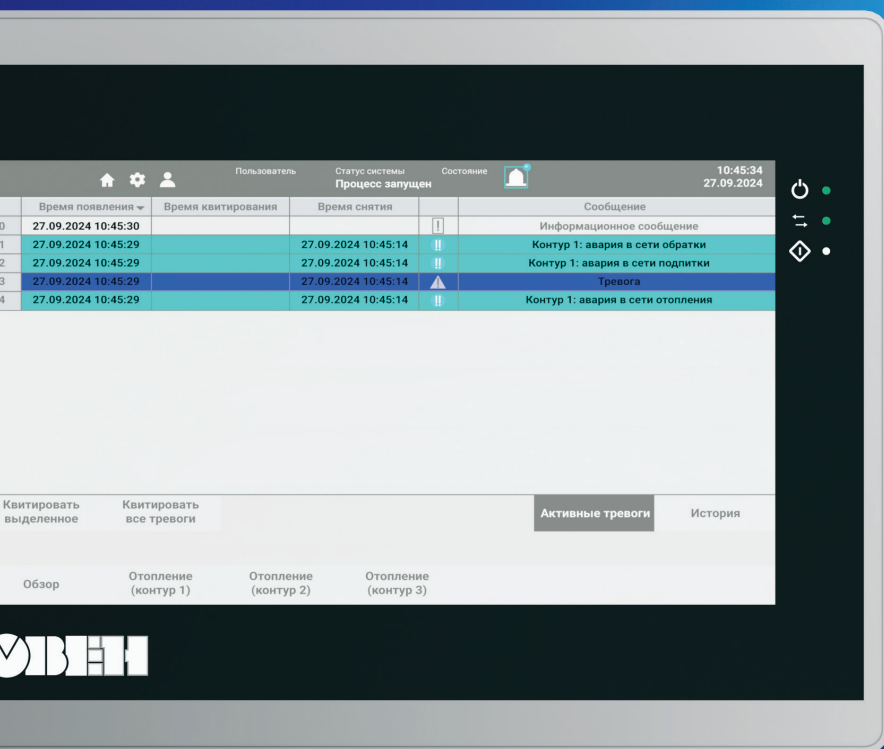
Пользователь Статус системы Процесс запущен Состояние

10:45:34
27.09.2024

| | Время появления | Время квитирования | Время снятия | | Сообщение |
|---|---|---|---|---|---|
| 0 | 27.09.2024 10:45:30 | | | ! | Информационное сообщение |
| 1 | 27.09.2024 10:45:29 | | 27.09.2024 10:45:14 | !! | Контур 1: авария в сети обратки |
| 2 | 27.09.2024 10:45:29 | | 27.09.2024 10:45:14 | !! | Контур 1: авария в сети подпитки |
| 3 | 27.09.2024 10:45:29 | | 27.09.2024 10:45:14 | ⚠ | Тревога |
| 4 | 27.09.2024 10:45:29 | | 27.09.2024 10:45:14 | !! | Контур 1: авария в сети отопления |

Квитировать выделенное
Квитировать все тревоги
Активные тревоги
История

Обзор
Отопление (контур 1)
Отопление (контур 2)
Отопление (контур 3)

ОВЕН